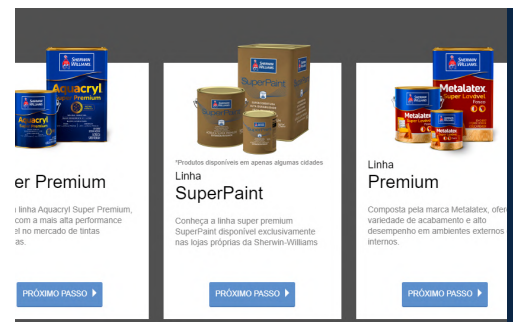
Sherwin Williams
Aquacryl
Super Premium

er Premium

linha Aquacryl Super Premium, com a mais alta performance l no mercado de tintas as.

PRÓXIMO PASSO

Sherwin Williams
SuperPaint

*Produtos disponíveis em apenas algumas cidades
Linha
SuperPaint

Conheça a linha super premium SuperPaint disponível exclusivamente nas lojas próprias da Sherwin-Williams

PRÓXIMO PASSO

Sherwin Williams
Metalatex
Super Lavável

Linha
Premium

Composta pela marca Metalatex, ofer variedade de acabamento e alto desempenho em ambientes externos internos.

PRÓXIMO PASSO